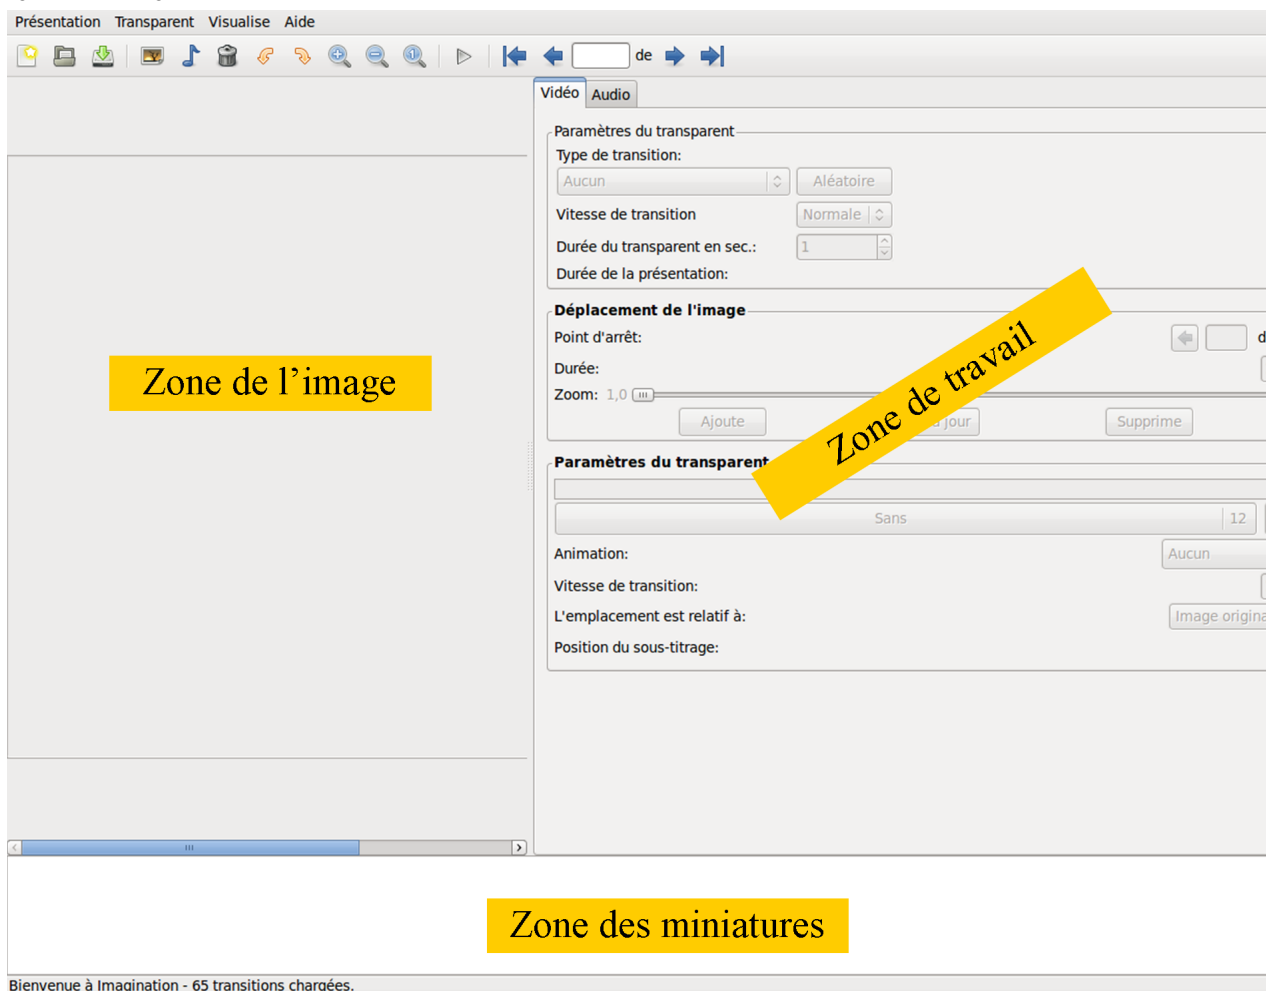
Présentation Transparent Visualise Aide

de

Vidéo Audio

Paramètres du transparent
Type de transition:
Aucun
Aléatoire
Vitesse de transition
Normale
Durée du transparent en sec.:
1
Durée de la présentation:

Déplacement de l'image
Point d'arrêt:
d
Durée:
Zoom: 1,0
Ajoute
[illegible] jour
Supprime

Paramètres du transparent
Sans
12
Animation:
Aucun
Vitesse de transition:
L'emplacement est relatif à:
Image origina
Position du sous-titrage:

Zone de l'image

Zone de travail

Zone des miniatures

Bienvenue à Imagination - 65 transitions chargées.